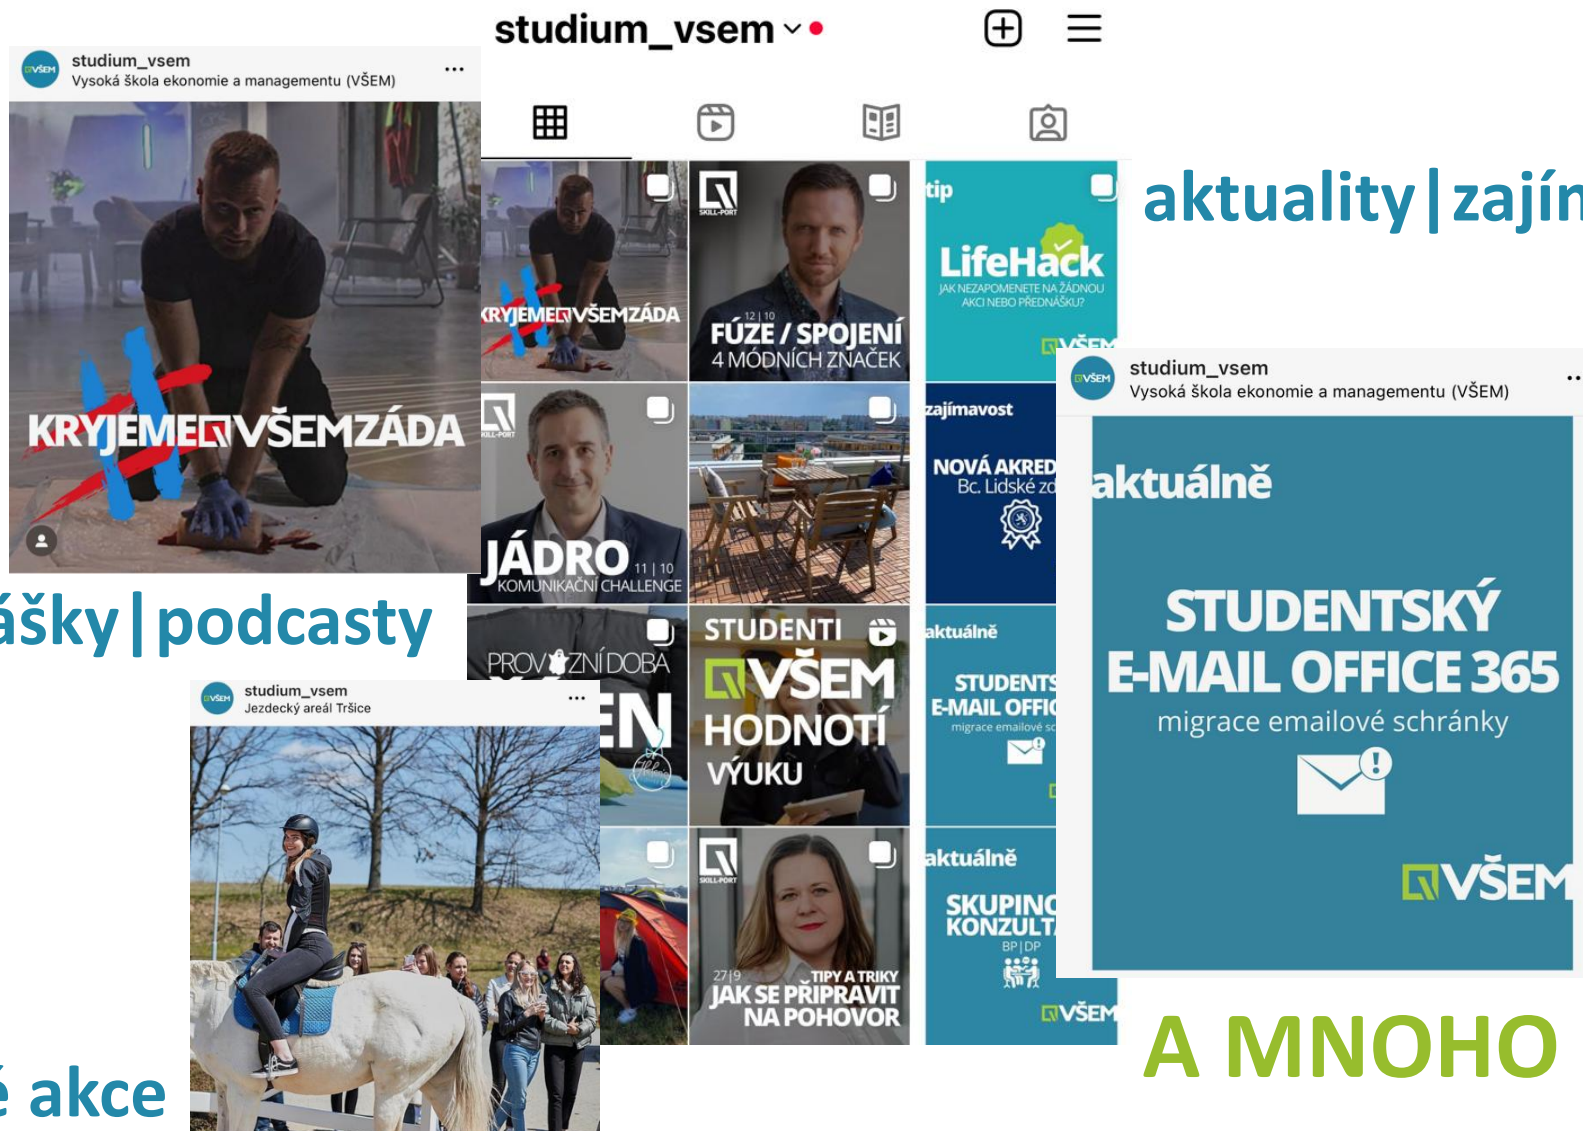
studium_vsem

aktuality | zajín

studium_vsem
Vysoká škola ekonomie a managementu (VŠEM)

KRYJEME VŠEM ZÁDA

SKILL-PORT
12 | 10
FÚZE / SPOJENÍ
4 MÓDNÍCH ZNAČEK

tip
LifeHack
JAK NEZAPOMENETE NA ŽÁDNOU AKCI NEBO PŘEDNÁŠKU?
VŠEM

SKILL-PORT
JÁDRO
11 | 10
KOMUNIKAČNÍ CHALLENGE

zajímavost
NOVÁ AKRED
Bc. Lidské zd

ášky | podcasty

PROVOZNÍ DOBA

STUDENTI VŠEM HODNOTÍ VÝUKU

aktuálně
STUDENTS
E-MAIL OFFIC
migrace emailové sc

studium_vsem
Jezdecký areál Tršice

SKILL-PORT
27 | 9
TIPY A TRIKY
JAK SE PŘIPRAVIT NA POHOVOR

aktuálně
SKUPINO
KONZULT
BP | DP
VŠEM

studium_vsem
Vysoká škola ekonomie a managementu (VŠEM)

aktuálně
STUDENTSKÝ
E-MAIL OFFICE 365
migrace emailové schránky
VŠEM

é akce

A MNOHO